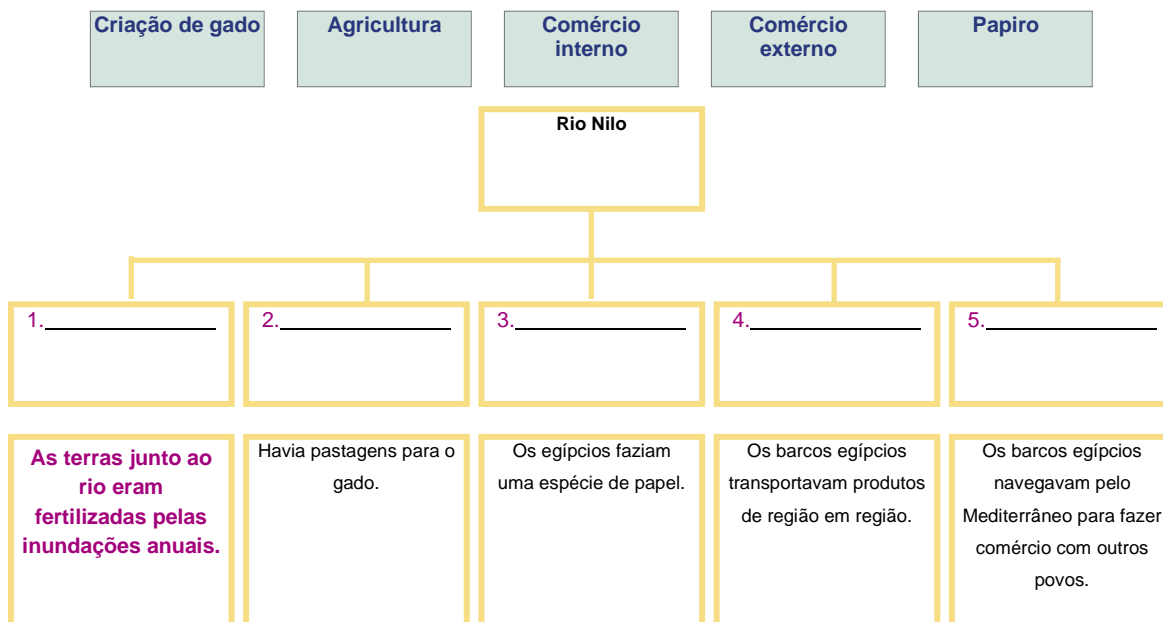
Criação de gado

Agricultura

Comércio interno

Comércio externo

Papiro

Rio Nilo

1.________________

2.________________

3.________________

4.________________

5.________________

As terras junto ao rio eram fertilizadas pelas inundações anuais.

Havia pastagens para o gado.

Os egípcios faziam uma espécie de papel.

Os barcos egípcios transportavam produtos de região em região.

Os barcos egípcios navegavam pelo Mediterrâneo para fazer comércio com outros povos.